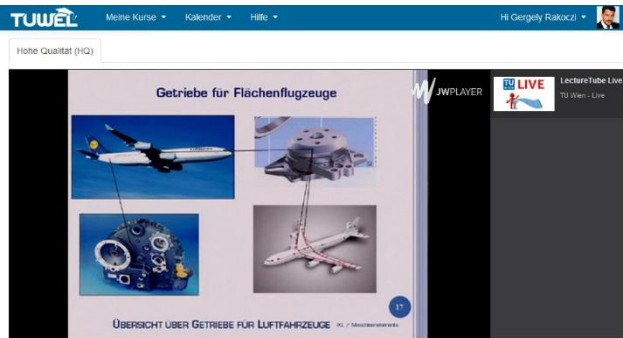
TUWEL Meine Kurse ▾ Kalender ▾ Hilfe ▾ Hi Gergely Rakoczi ▾

Hohe Qualität (HQ)

Getriebe für Flächenflugzeuge

JWPLAYER

TU LIVE

LectureTube Live

TU Wien - Live

17

ÜBERSICHT ÜBER GETRIEBE FÜR LUFTFAHRZEUGE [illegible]